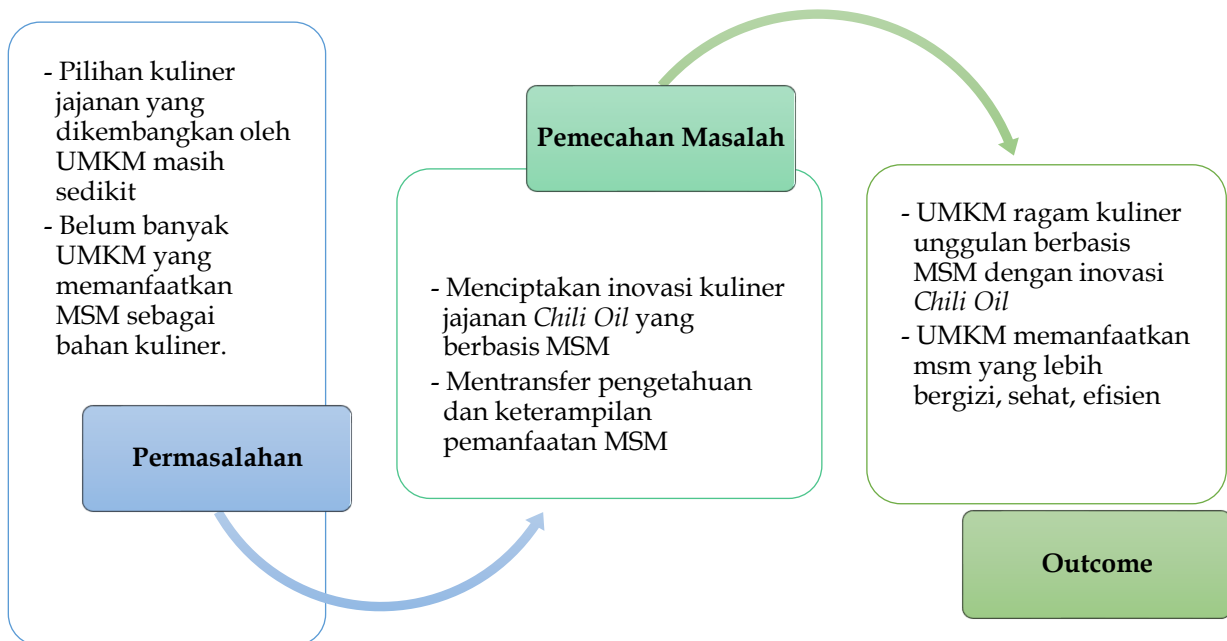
- Pilihan kuliner jajanan yang dikembangkan oleh UMKM masih sedikit
- Belum banyak UMKM yang memanfaatkan MSM sebagai bahan kuliner.

Permasalahan

Pemecahan Masalah

- Menciptakan inovasi kuliner jajanan *Chili Oil* yang berbasis MSM
- Mentransfer pengetahuan dan keterampilan pemanfaatan MSM

- UMKM ragam kuliner unggulan berbasis MSM dengan inovasi *Chili Oil*
- UMKM memanfaatkan msm yang lebih bergizi, sehat, efisien

Outcome